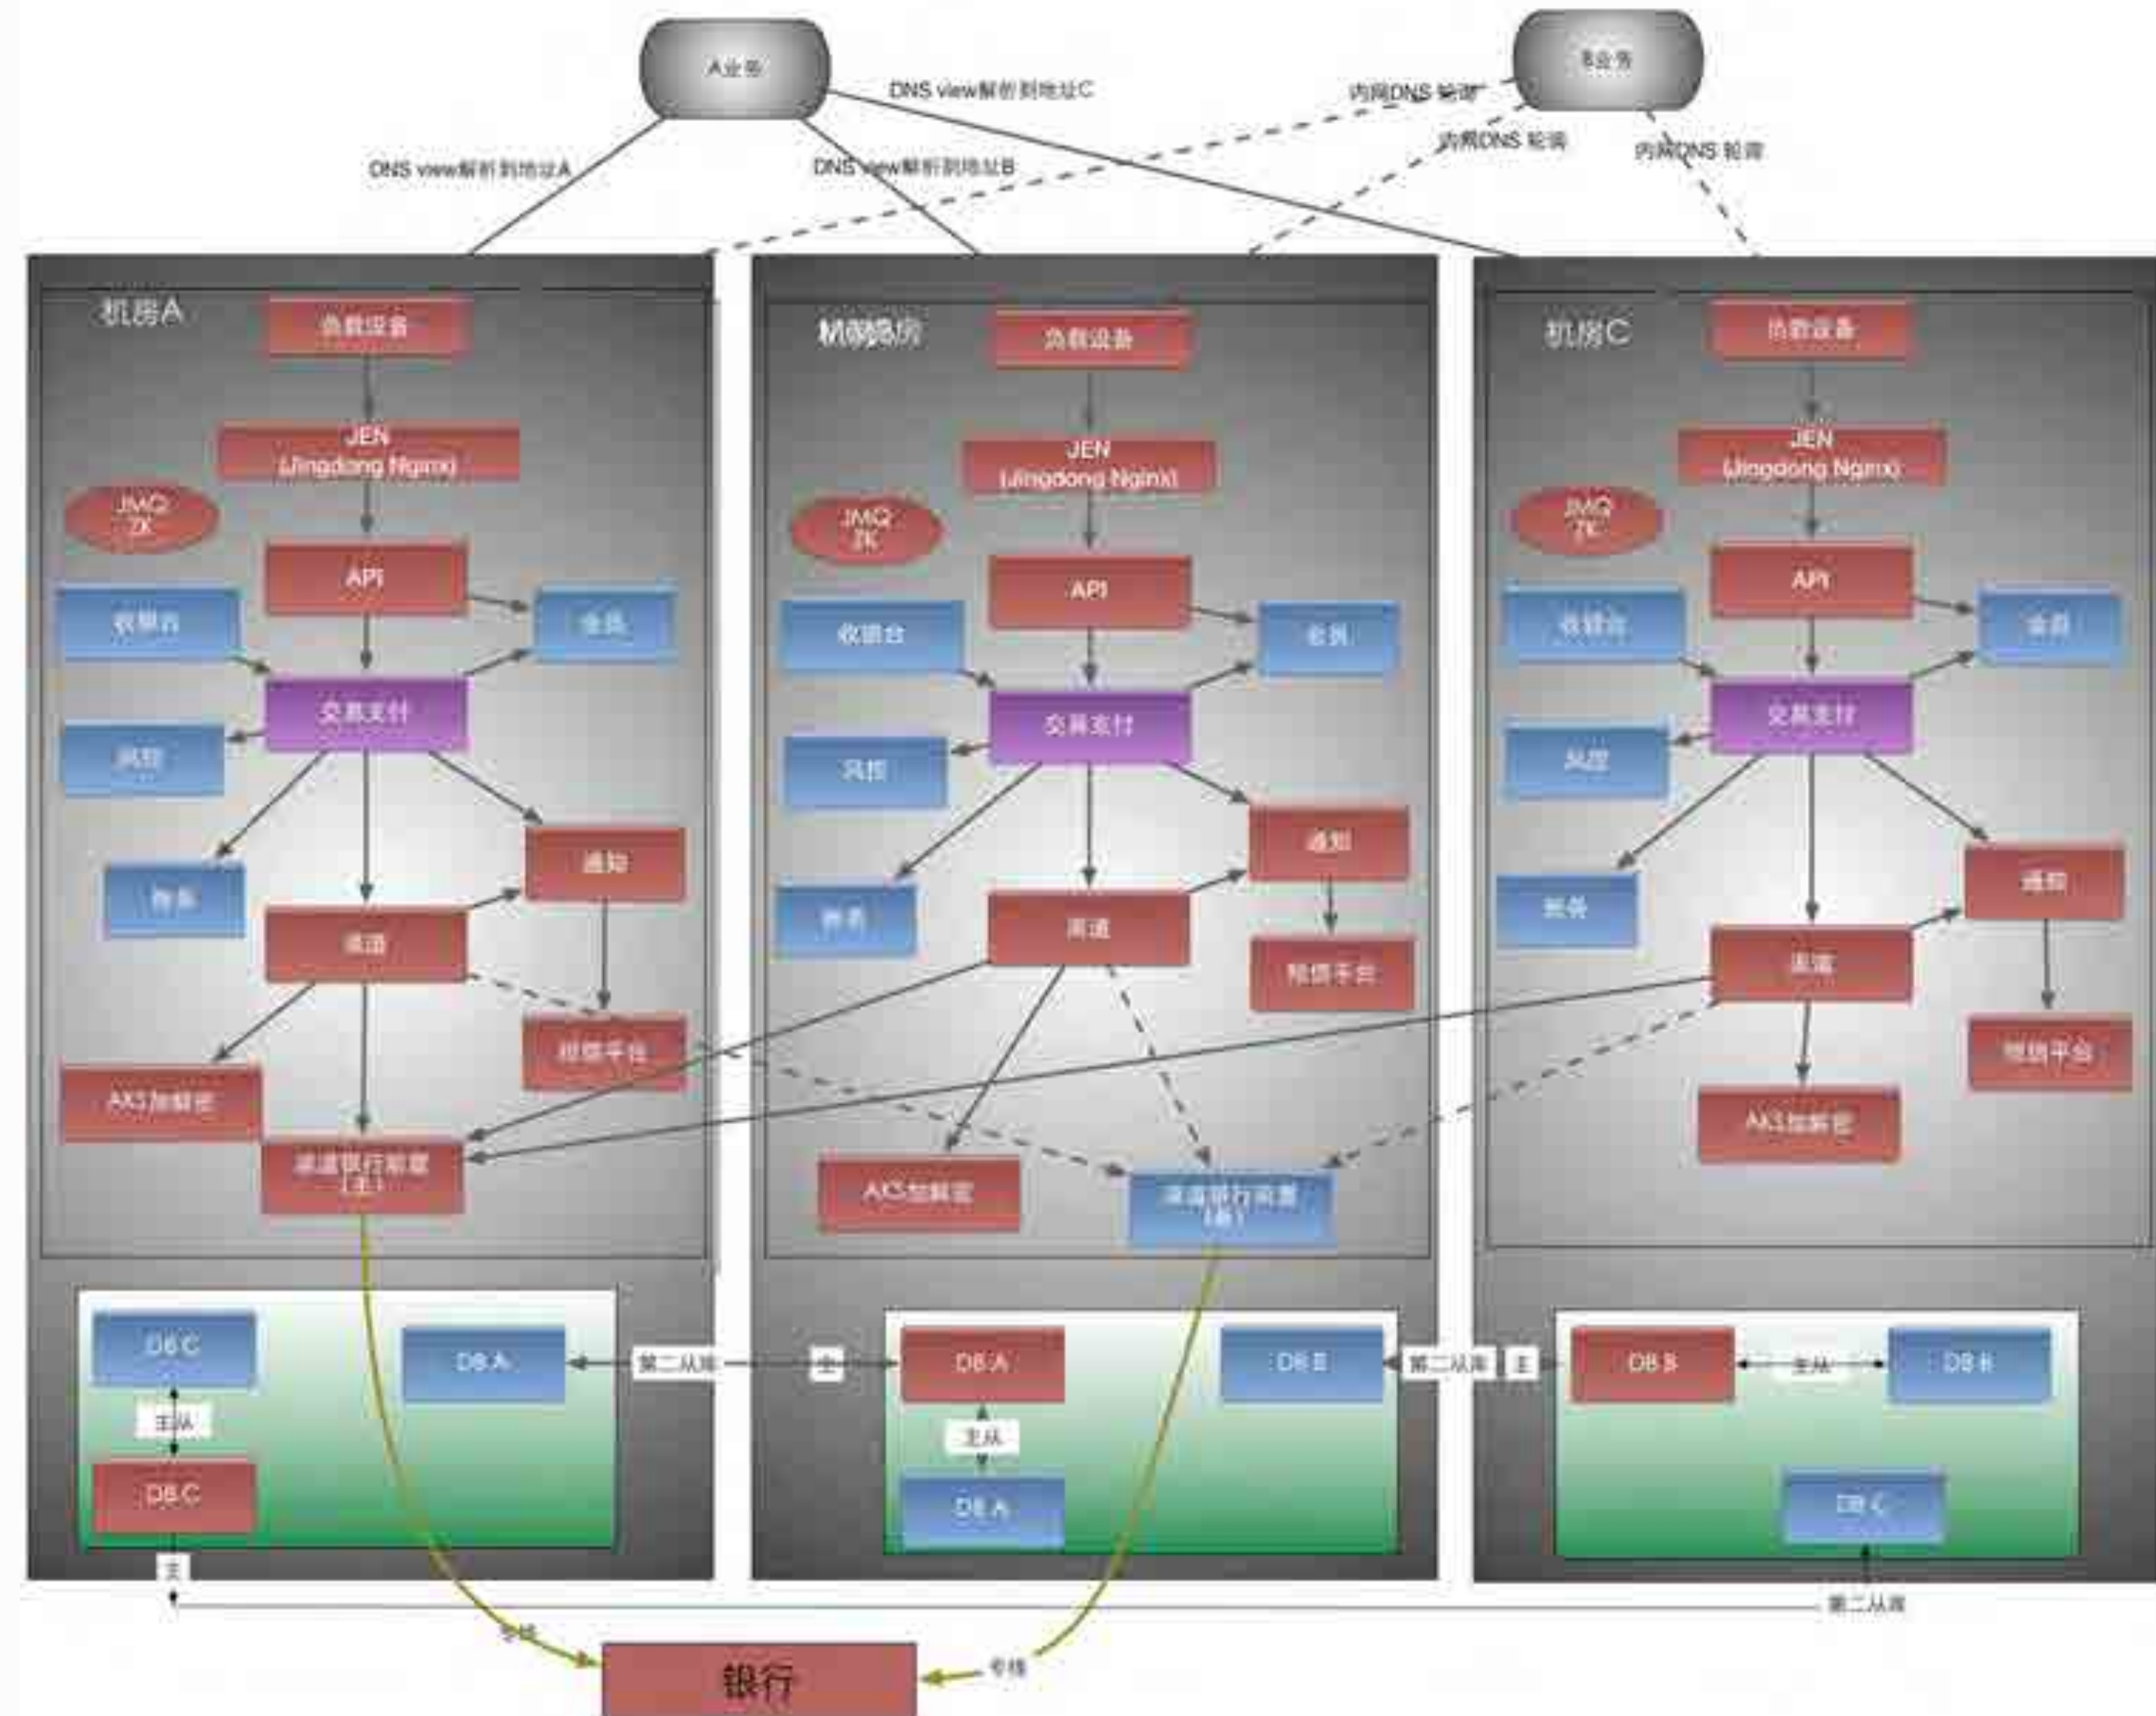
A业务

B业务

DNS view解析到地址C

内网DNS 轮询

内网DNS 轮询

内网DNS 轮询

DNS view解析到地址A

DNS view解析到地址B

机房A

负载设备

JEN (Jingdong Nginx)

JMQ ZK

API

收银台

会员

交易支付

风控

通知

账务

渠道

银行平台

AKS加解密

渠道银行前置（主）

机房B

负载设备

JEN (Jingdong Nginx)

JMQ ZK

API

收银台

会员

交易支付

风控

通知

账务

渠道

银行平台

AKS加解密

渠道银行前置（备）

机房C

负载设备

JEN (Jingdong Nginx)

JMQ ZK

API

收银台

会员

交易支付

风控

通知

账务

渠道

银行平台

AKS加解密

DB C

主从

DB C

DB A

第二从库

主

DB A

主从

DB A

DB B

第二从库

主

DB B

主从

DB B

DB C

主

第二从库

专线

银行

专线